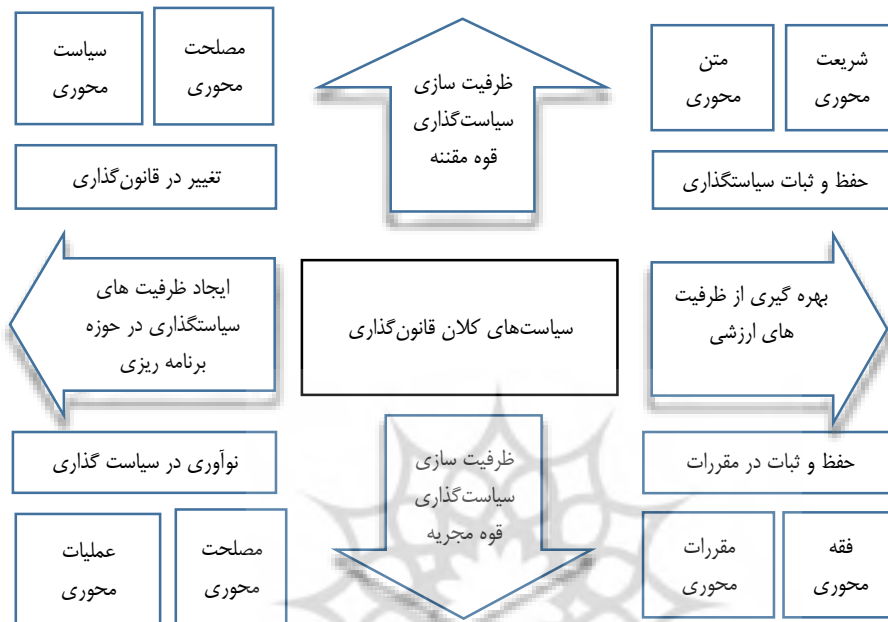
شریعت محوری

متن محوری

حفظ و ثبات سیاستگذاری

ظرفیت سازی سیاست‌گذاری قوه مقننه

مصلحت محوری

سیاست محوری

تغییر در قانون‌گذاری

بهره گیری از ظرفیت های ارزشی

سیاست‌های کلان قانون‌گذاری

ایجاد ظرفیت های سیاستگذاری در حوزه برنامه ریزی

حفظ و ثبات در مقررات

ظرفیت سازی سیاست‌گذاری قوه مجریه

نوآوری در سیاست گذاری

فقه محوری

مقررات محوری

مصلحت محوری

عملیات محوری